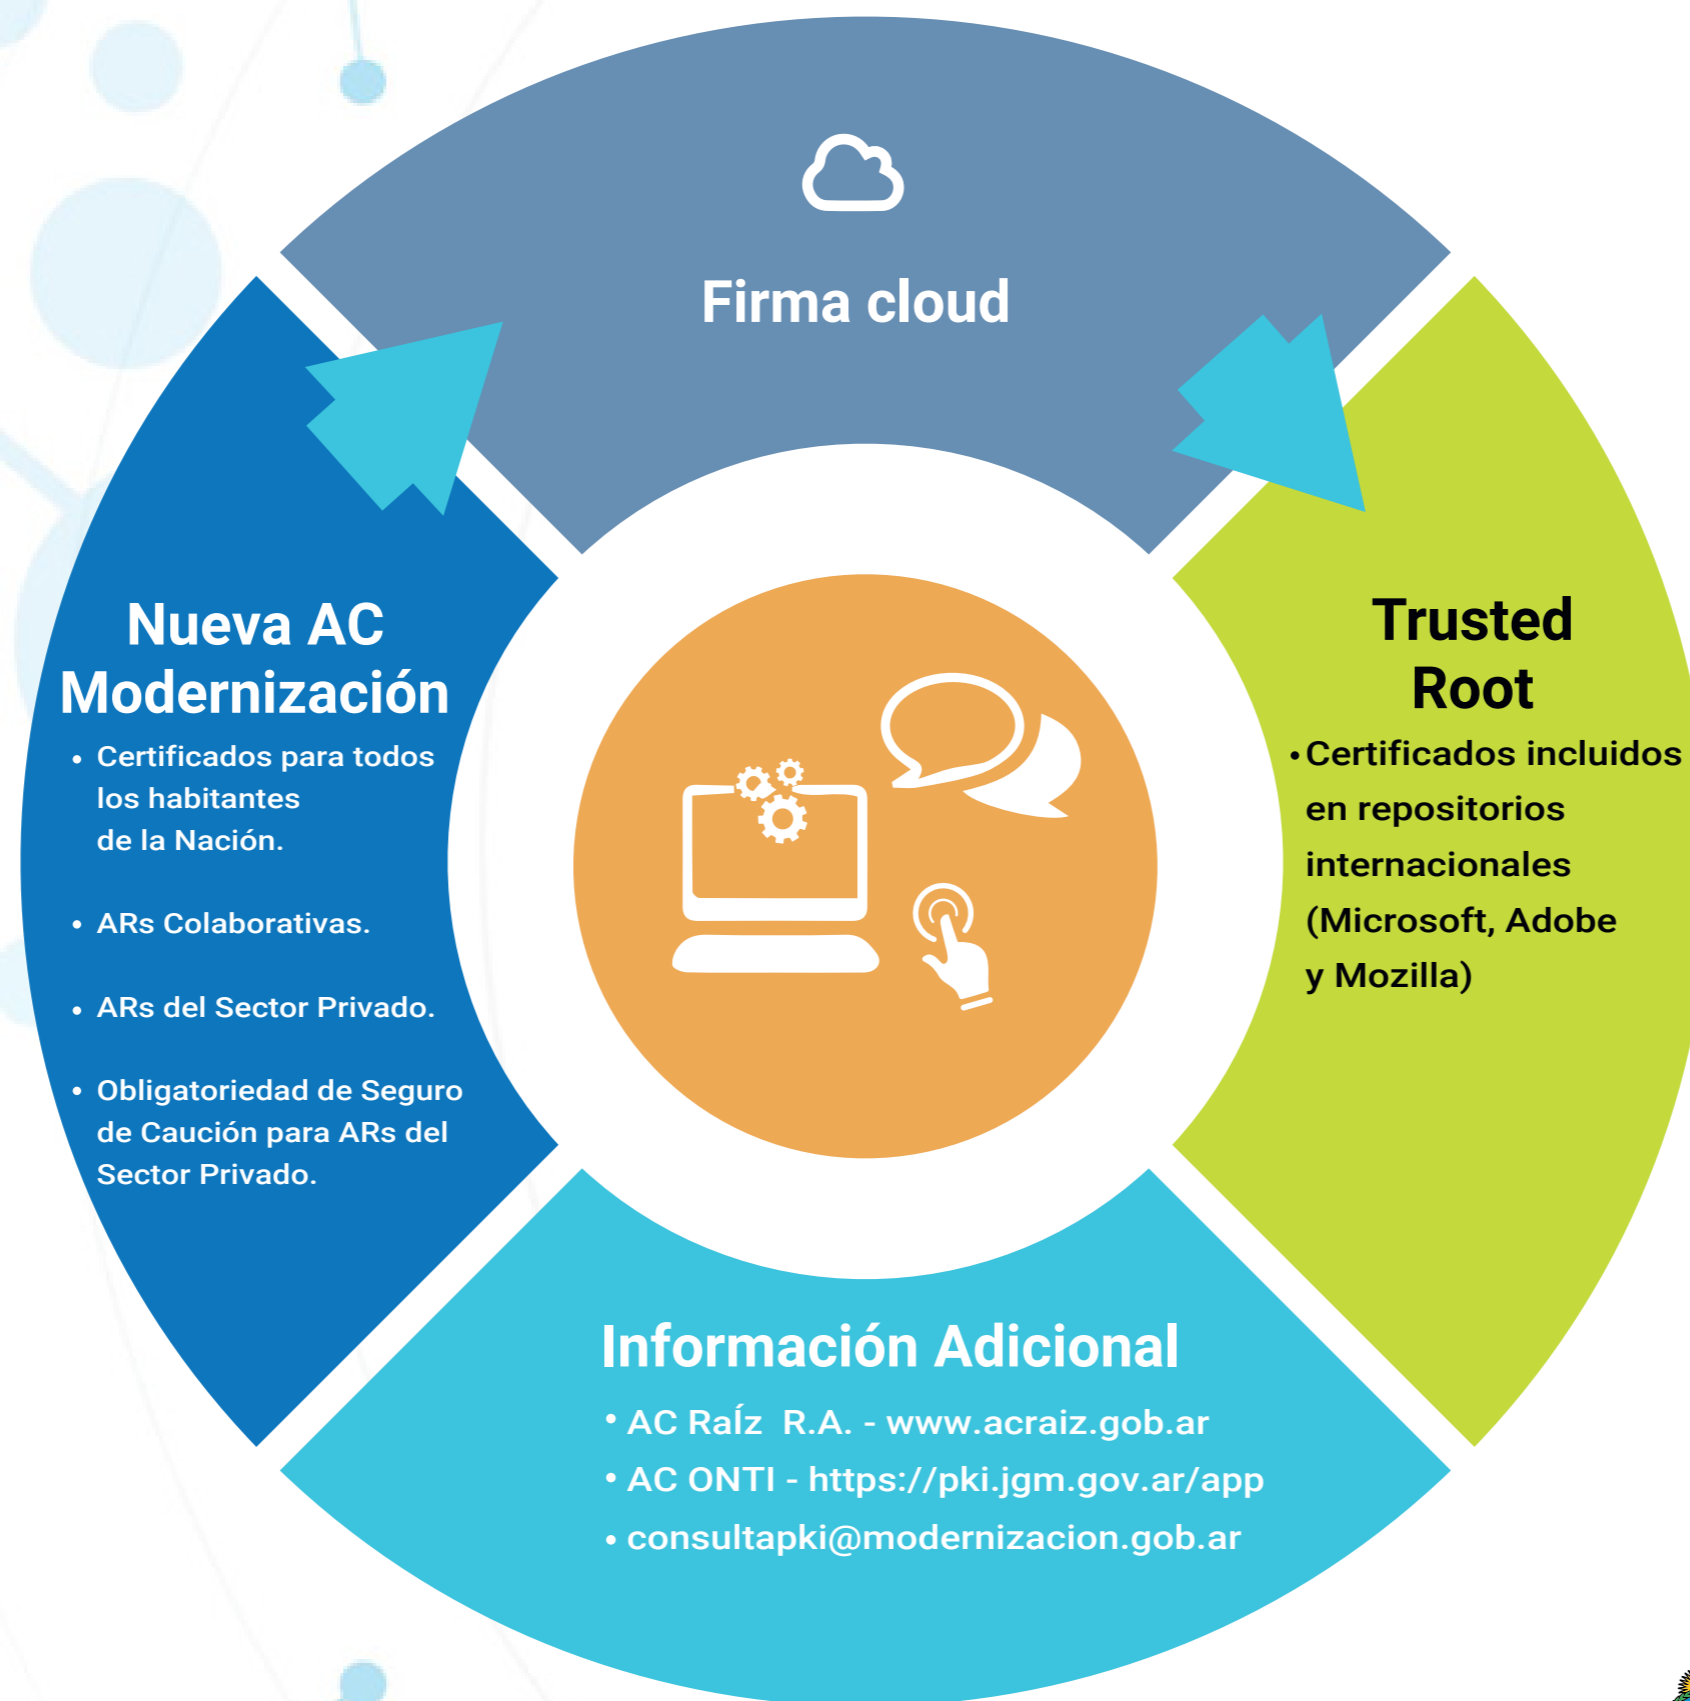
Firma cloud

Nueva AC Modernización

- Certificados para todos los habitantes de la Nación.
- ARs Colaborativas.
- ARs del Sector Privado.
- Obligatoriedad de Seguro de Caución para ARs del Sector Privado.

Trusted Root

- Certificados incluidos en repositorios internacionales (Microsoft, Adobe y Mozilla)

Información Adicional

- AC Raíz R.A. - www.acraiz.gob.ar
- AC ONTI - https://pki.jgm.gov.ar/app
- consultapki@modernizacion.gob.ar